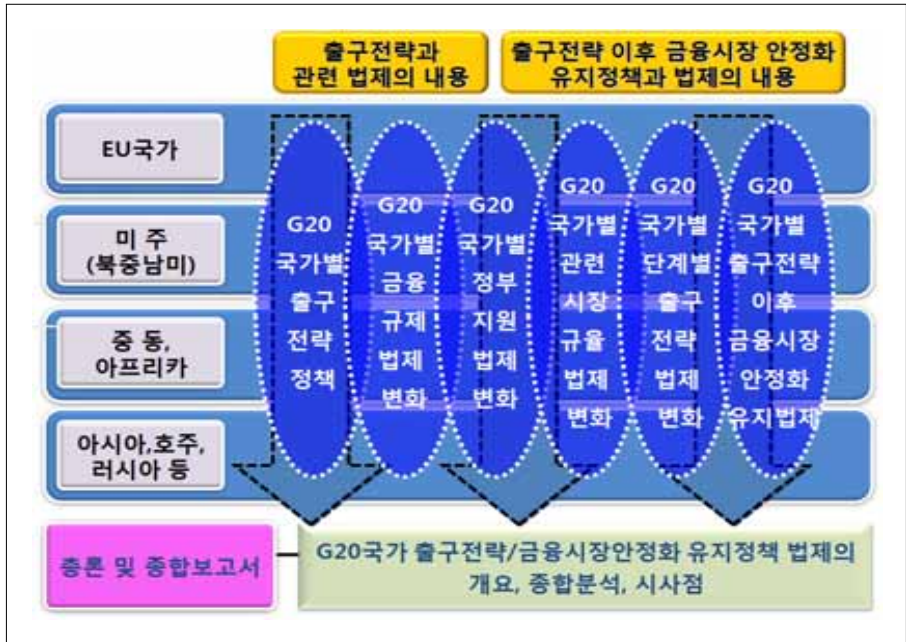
출구전략과 관련 법제의 내용

출구전략 이후 금융시장 안정화 유지정책과 법제의 내용

EU국가

미 주 (북중남미)

중 동, 아프리카

아시아,호주, 러시아 등

G20 국가별 출구 전략 정책

G20 국가별 금융 규제 법제 변화

G20 국가별 정부 지원 법제 변화

G20 국가별 관련 시장 규율 법제 변화

G20 국가별 단계별 출구 전략 법제 변화

G20 국가별 출구전략 이후 금융시장 안정화 유지법제

총론 및 종합보고서

G20국가 출구전략/금융시장안정화 유지정책 법제의 개요, 종합분석, 시사점